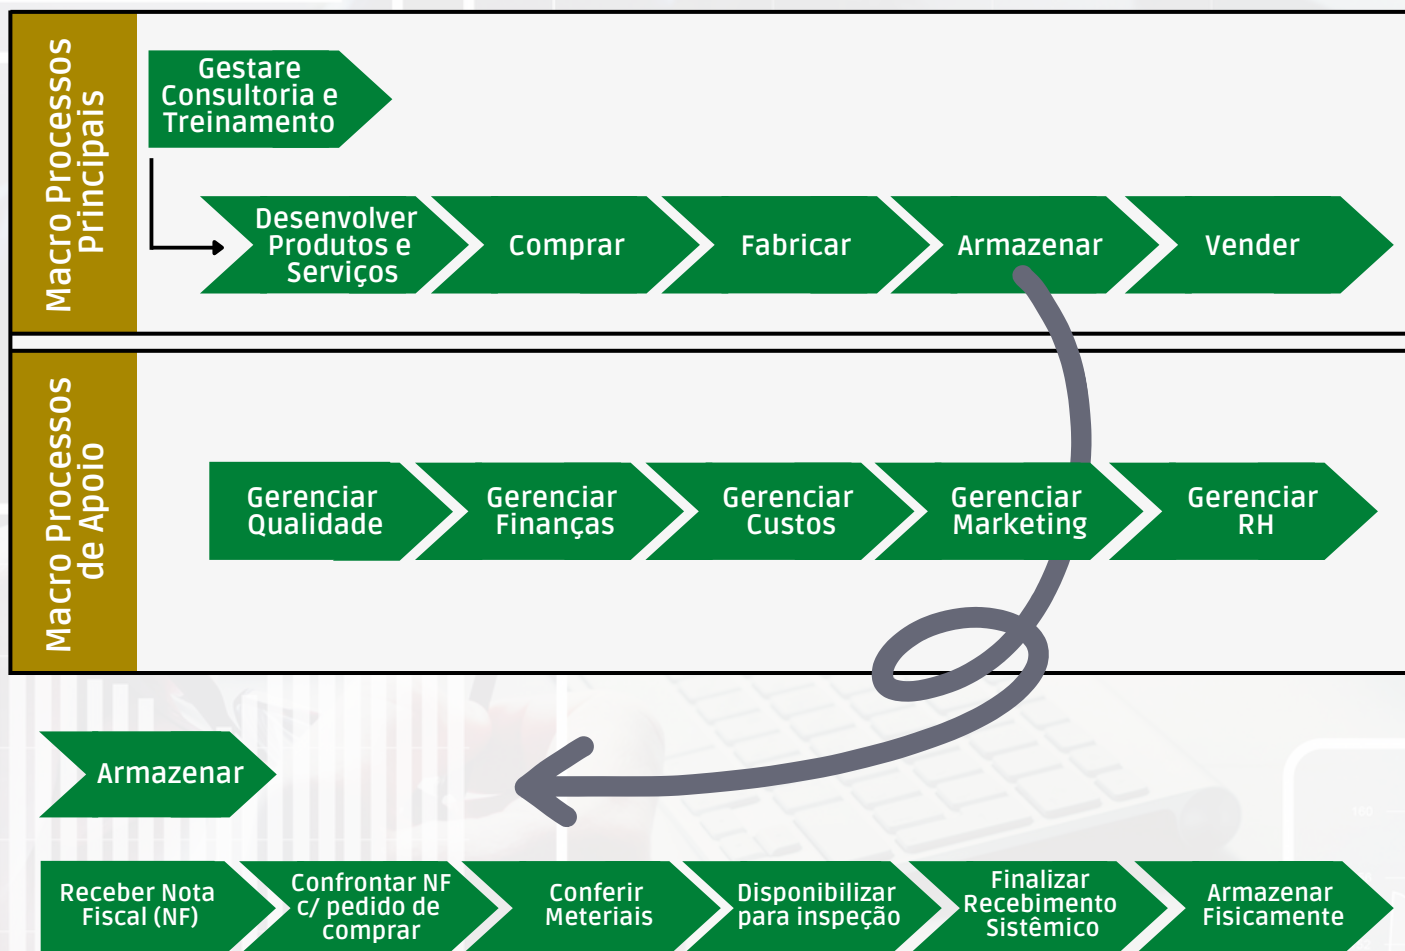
Macro Processos Principais

Gestare Consultoria e Treinamento

Desenvolver Produtos e Serviços

Comprar

Fabricar

Armazenar

Vender

Macro Processos de Apoio

Gerenciar Qualidade

Gerenciar Finanças

Gerenciar Custos

Gerenciar Marketing

Gerenciar RH

Armazenar

Receber Nota Fiscal (NF)

Confrontar NF c/ pedido de comprar

Conferir Meteriais

Disponibilizar para inspeção

Finalizar Recebimento Sistêmico

Armazenar Fisicamente